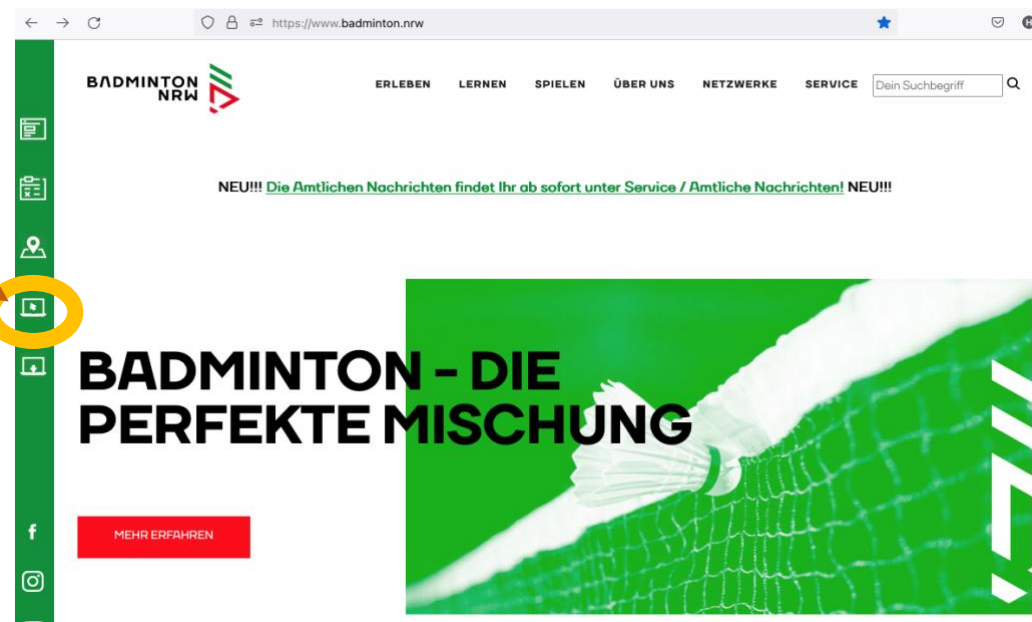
https://www.badminton.nrw

BADMINTON NRW

ERLEBEN LERNEN SPIELEN ÜBER UNS NETZWERKE SERVICE Dein Suchbegriff

NEU!!! Die Amtlichen Nachrichten findet Ihr ab sofort unter Service / Amtliche Nachrichten! NEU!!!

BADMINTON - DIE PERFEKTE MISCHUNG

MEHR ERFAHREN